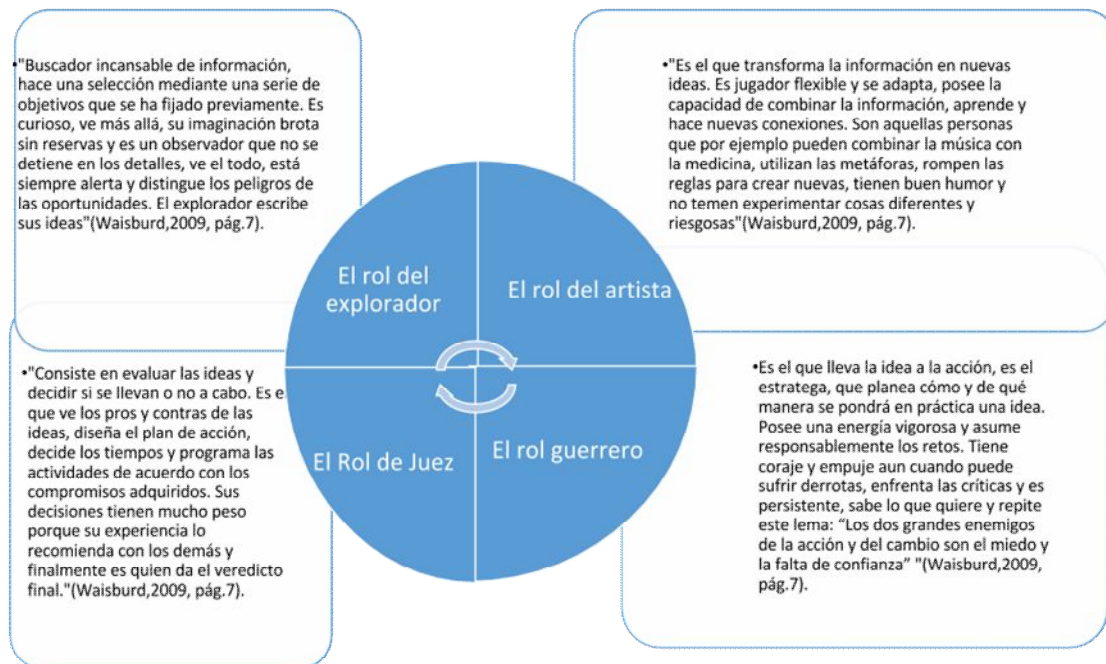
•"Buscador incansable de información, hace una selección mediante una serie de objetivos que se ha fijado previamente. Es curioso, ve más allá, su imaginación brota sin reservas y es un observador que no se detiene en los detalles, ve el todo, está siempre alerta y distingue los peligros de las oportunidades. El explorador escribe sus ideas"(Waisburd,2009, pág.7).

•"Es el que transforma la información en nuevas ideas. Es jugador flexible y se adapta, posee la capacidad de combinar la información, aprende y hace nuevas conexiones. Son aquellas personas que por ejemplo pueden combinar la música con la medicina, utilizan las metáforas, rompen las reglas para crear nuevas, tienen buen humor y no temen experimentar cosas diferentes y riesgosas"(Waisburd,2009, pág.7).

El rol del explorador

El rol del artista

El Rol de Juez

El rol guerrero

•"Consiste en evaluar las ideas y decidir si se llevan o no a cabo. Es e que ve los pros y contras de las ideas, diseña el plan de acción, decide los tiempos y programa las actividades de acuerdo con los compromisos adquiridos. Sus decisiones tienen mucho peso porque su experiencia lo recomienda con los demás y finalmente es quien da el veredicto final."(Waisburd,2009, pág.7).

•Es el que lleva la idea a la acción, es el estratega, que planea cómo y de qué manera se pondrá en práctica una idea. Posee una energía vigorosa y asume responsablemente los retos. Tiene coraje y empuje aun cuando puede sufrir derrotas, enfrenta las críticas y es persistente, sabe lo que quiere y repite este lema: “Los dos grandes enemigos de la acción y del cambio son el miedo y la falta de confianza” "(Waisburd,2009, pág.7).